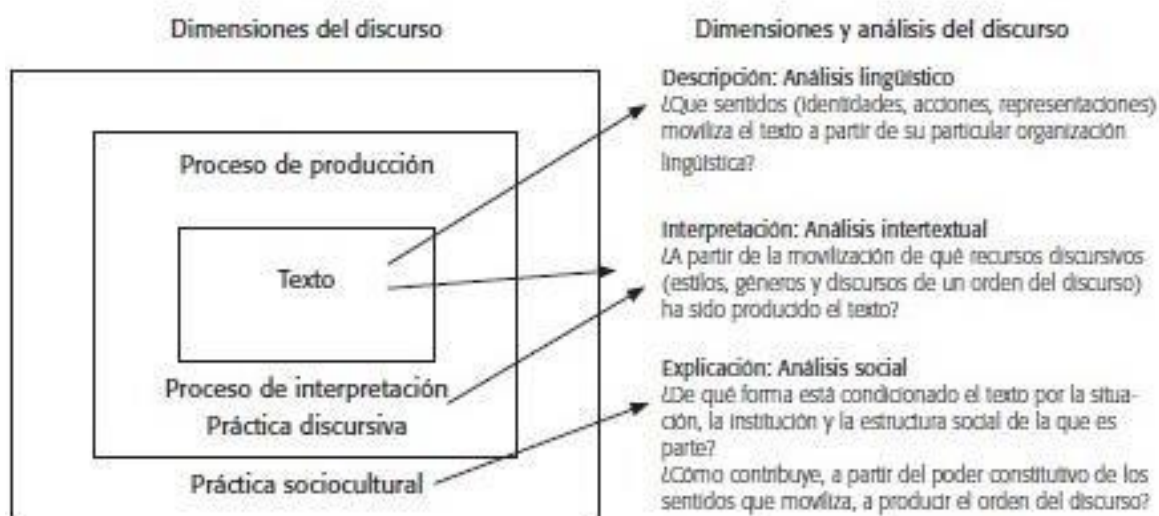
Dimensiones del discurso

Proceso de producción

Texto

Proceso de interpretación
Práctica discursiva

Práctica sociocultural

Dimensiones y análisis del discurso

Descripción: Análisis lingüístico
¿Que sentidos (identidades, acciones, representaciones) moviliza el texto a partir de su particular organización lingüística?

Interpretación: Análisis intertextual
¿A partir de la movilización de qué recursos discursivos (estilos, géneros y discursos de un orden del discurso) ha sido producido el texto?

Explicación: Análisis social
¿De qué forma está condicionado el texto por la situación, la institución y la estructura social de la que es parte?
¿Cómo contribuye, a partir del poder constitutivo de los sentidos que moviliza, a producir el orden del discurso?